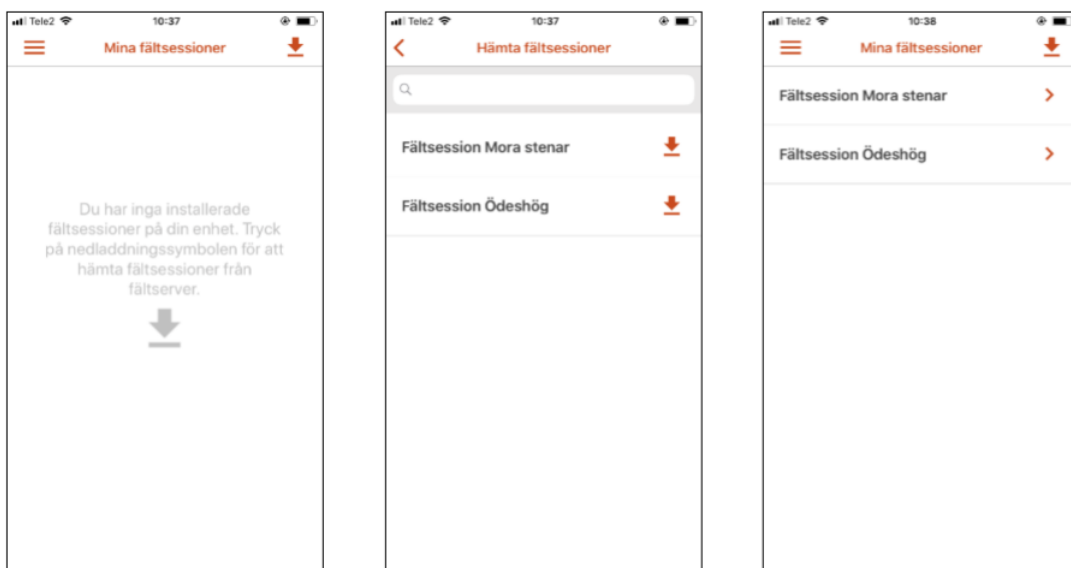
Tele2 10:37

Mina fältsessioner

Du har inga installerade fältsessioner på din enhet. Tryck på nedladdningssymbolen för att hämta fältsessioner från fältserver.

Tele2 10:37

Hämta fältsessioner

Fältsession Mora stenar

Fältsession Ödeshög

Tele2 10:38

Mina fältsessioner

Fältsession Mora stenar

Fältsession Ödeshög